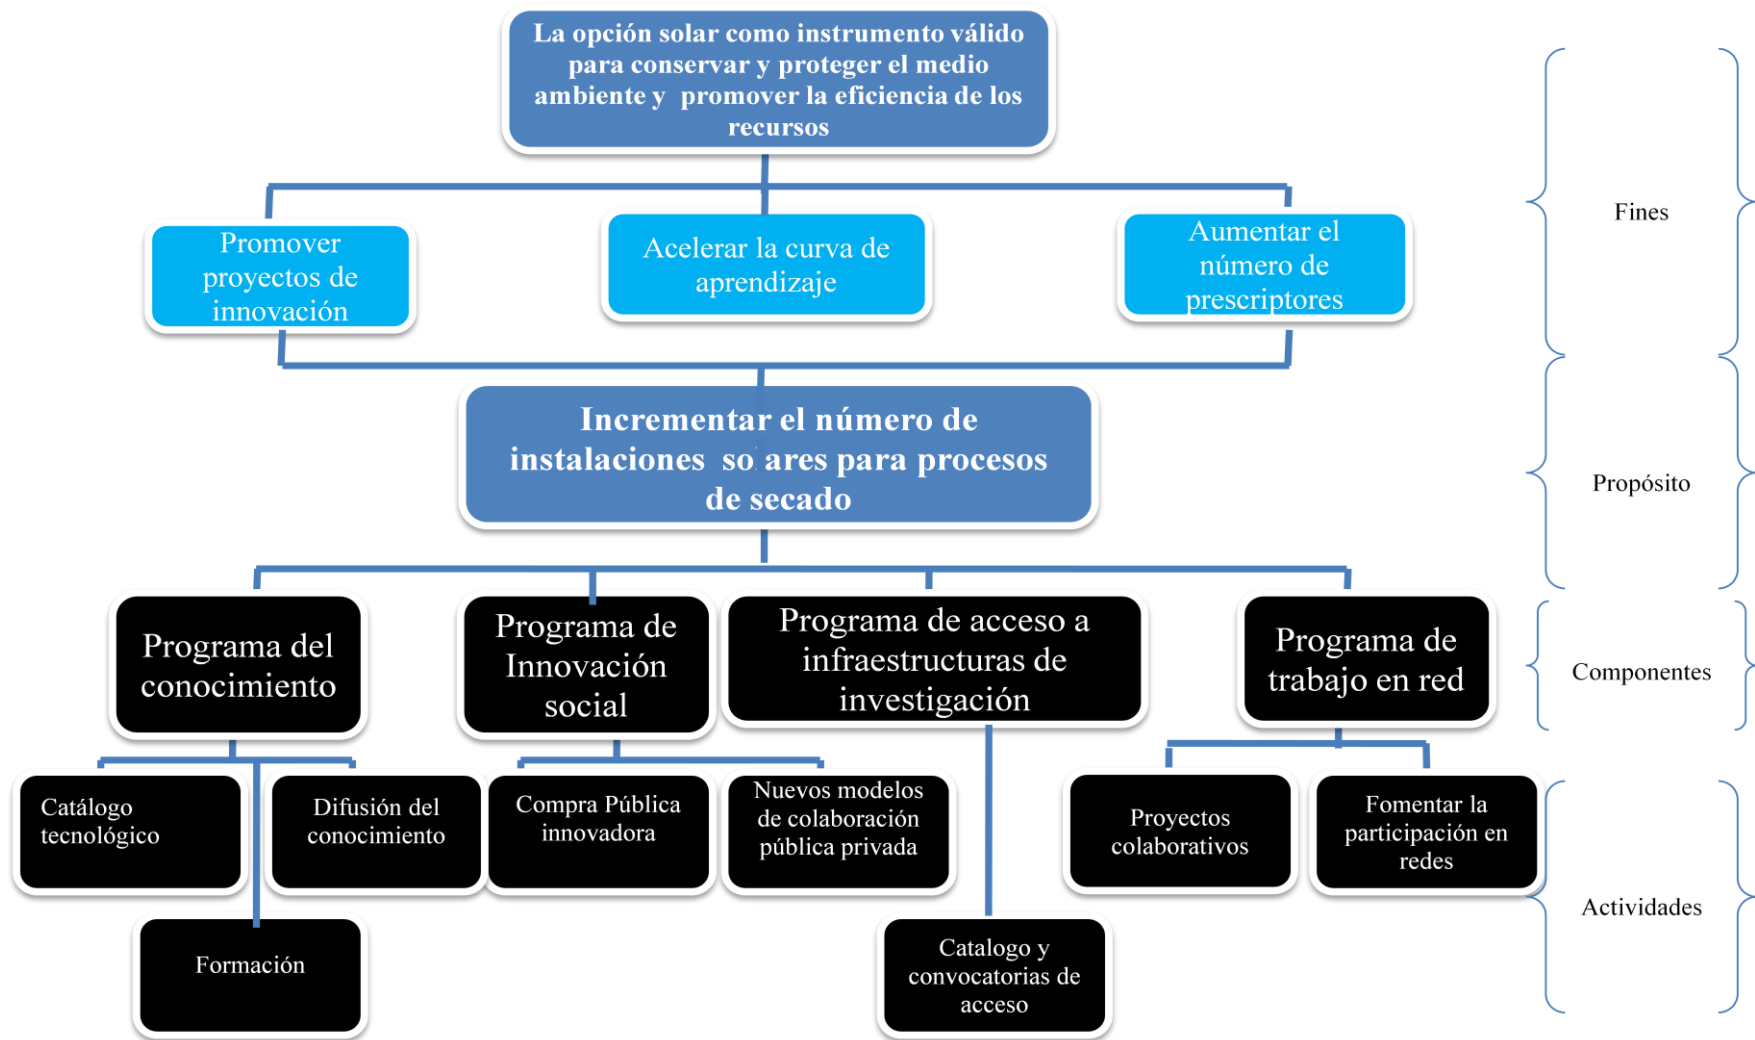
La opción solar como instrumento válido para conservar y proteger el medio ambiente y promover la eficiencia de los recursos

Promover proyectos de innovación

Acelerar la curva de aprendizaje

Aumentar el número de prescriptores

Fines

Incrementar el número de instalaciones so ares para procesos de secado

Propósito

Programa del conocimiento

Programa de Innovación social

Programa de acceso a infraestructuras de investigación

Programa de trabajo en red

Componentes

Catálogo tecnológico

Difusión del conocimiento

Compra Pública innovadora

Nuevos modelos de colaboración pública privada

Proyectos colaborativos

Fomentar la participación en redes

Actividades

Formación

Catalogo y convocatorias de acceso